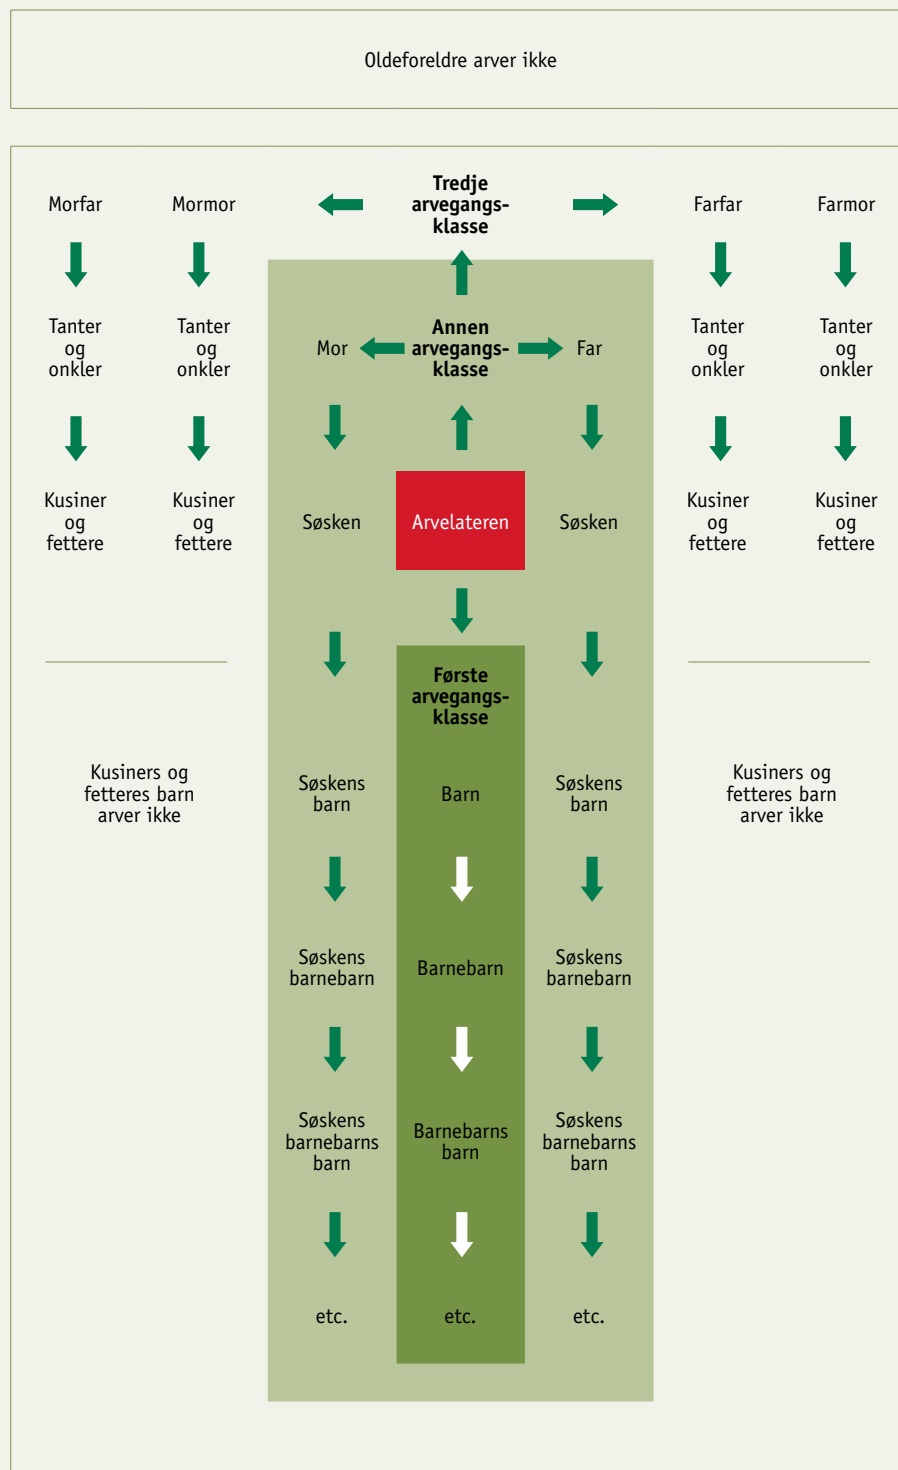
Oldeforeldre arver ikke

Morfar

Mormor

Tredje arvegangsklasse

Farfar

Farmor

Tanter og onkler

Tanter og onkler

Mor

Annen arvegangsklasse

Far

Tanter og onkler

Tanter og onkler

Kusiner og fettere

Kusiner og fettere

Søsken

Arvelateren

Søsken

Kusiner og fettere

Kusiner og fettere

Første arvegangsklasse

Kusiners og fetteres barn arver ikke

Søskens barn

Barn

Søskens barn

Kusiners og fetteres barn arver ikke

Søskens barnebarn

Barnebarn

Søskens barnebarn

Søskens barnebarns barn

Barnebarns barn

Søskens barnebarns barn

etc.

etc.

etc.